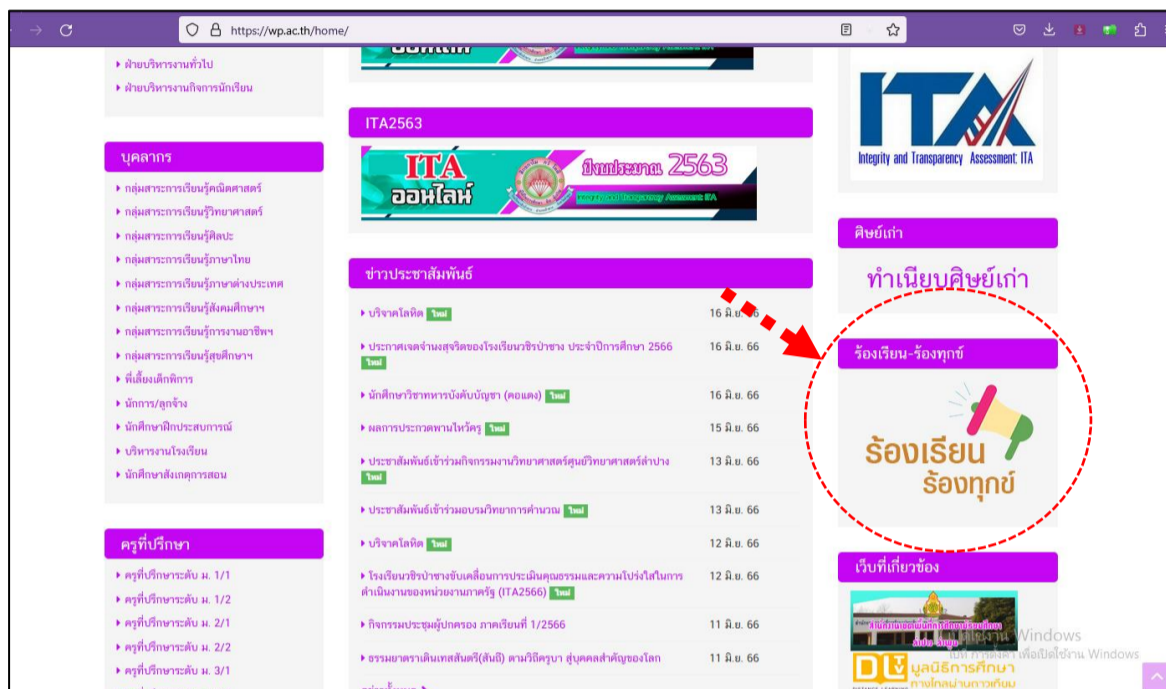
https://wp.ac.th/home/

▸ ฝ่ายบริหารงานทั่วไป
▸ ฝ่ายบริหารงานกิจการนักเรียน

บุคลากร

▸ กลุ่มสาระการเรียนรู้คณิตศาสตร์
▸ กลุ่มสาระการเรียนรู้วิทยาศาสตร์
▸ กลุ่มสาระการเรียนรู้ศิลปะ
▸ กลุ่มสาระการเรียนรู้ภาษาไทย
▸ กลุ่มสาระการเรียนรู้ภาษาต่างประเทศ
▸ กลุ่มสาระการเรียนรู้สังคมศึกษาฯ
▸ กลุ่มสาระการเรียนรู้การงานอาชีพฯ
▸ กลุ่มสาระการเรียนรู้สุขศึกษาฯ
▸ พี่เลี้ยงเด็กพิการ
▸ นักการ/ลูกจ้าง
▸ นักศึกษาฝึกประสบการณ์
▸ บริหารงานโรงเรียน
▸ นักศึกษาสังเกตการสอน

ครูที่ปรึกษา

▸ ครูที่ปรึกษาระดับ ม. 1/1
▸ ครูที่ปรึกษาระดับ ม. 1/2
▸ ครูที่ปรึกษาระดับ ม. 2/1
▸ ครูที่ปรึกษาระดับ ม. 2/2
▸ ครูที่ปรึกษาระดับ ม. 3/1

ITA2563

ITA ออนไลน์ ปีงบประมาณ 2563 Integrity and Transparency Assessment: ITA

ข่าวประชาสัมพันธ์

| | |
|---|---|
| ▸ บริจาคโลหิต ใหม่ | 16 มิ.ย. 66 |
| ▸ ประกาศเจตจำนงสุจริตของโรงเรียนวชิรป่าซาง ประจำปีการศึกษา 2566 ใหม่ | 16 มิ.ย. 66 |
| ▸ นักศึกษาวิชาทหารบังคับบัญชา (คอแดง) ใหม่ | 16 มิ.ย. 66 |
| ▸ ผลการประกวดพานไหว้ครู ใหม่ | 15 มิ.ย. 66 |
| ▸ ประชาสัมพันธ์เข้าร่วมกิจกรรมงานวิทยาศาสตร์ศูนย์วิทยาศาสตร์ลำปาง ใหม่ | 13 มิ.ย. 66 |
| ▸ ประชาสัมพันธ์เข้าร่วมอบรมวิทยาการคำนวณ ใหม่ | 13 มิ.ย. 66 |
| ▸ บริจาคโลหิต ใหม่ | 12 มิ.ย. 66 |
| ▸ โรงเรียนวชิรป่าซางขับเคลื่อนการประเมินคุณธรรมและความโปร่งใสในการดำเนินงานของหน่วยงานภาครัฐ (ITA2566) ใหม่ | 12 มิ.ย. 66 |
| ▸ กิจกรรมประชุมผู้ปกครอง ภาคเรียนที่ 1/2566 | 11 มิ.ย. 66 |
| ▸ ธรรมยาตราเดินเทสสันตริ(สันติ) ตามวิถีครูบา สู่บุคคลสำคัญของโลก | 11 มิ.ย. 66 |

Integrity and Transparency Assessment: ITA

ศิษย์เก่า

ทำเนียบศิษย์เก่า

ร้องเรียน-ร้องทุกข์

ร้องเรียน ร้องทุกข์

เว็บที่เกี่ยวข้อง

DL มูลนิธิการศึกษา ทางไกลผ่านดาวเทียม

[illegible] Windows
ไปที่ การตั้งค่า เพื่อเปิดใช้งาน Windows